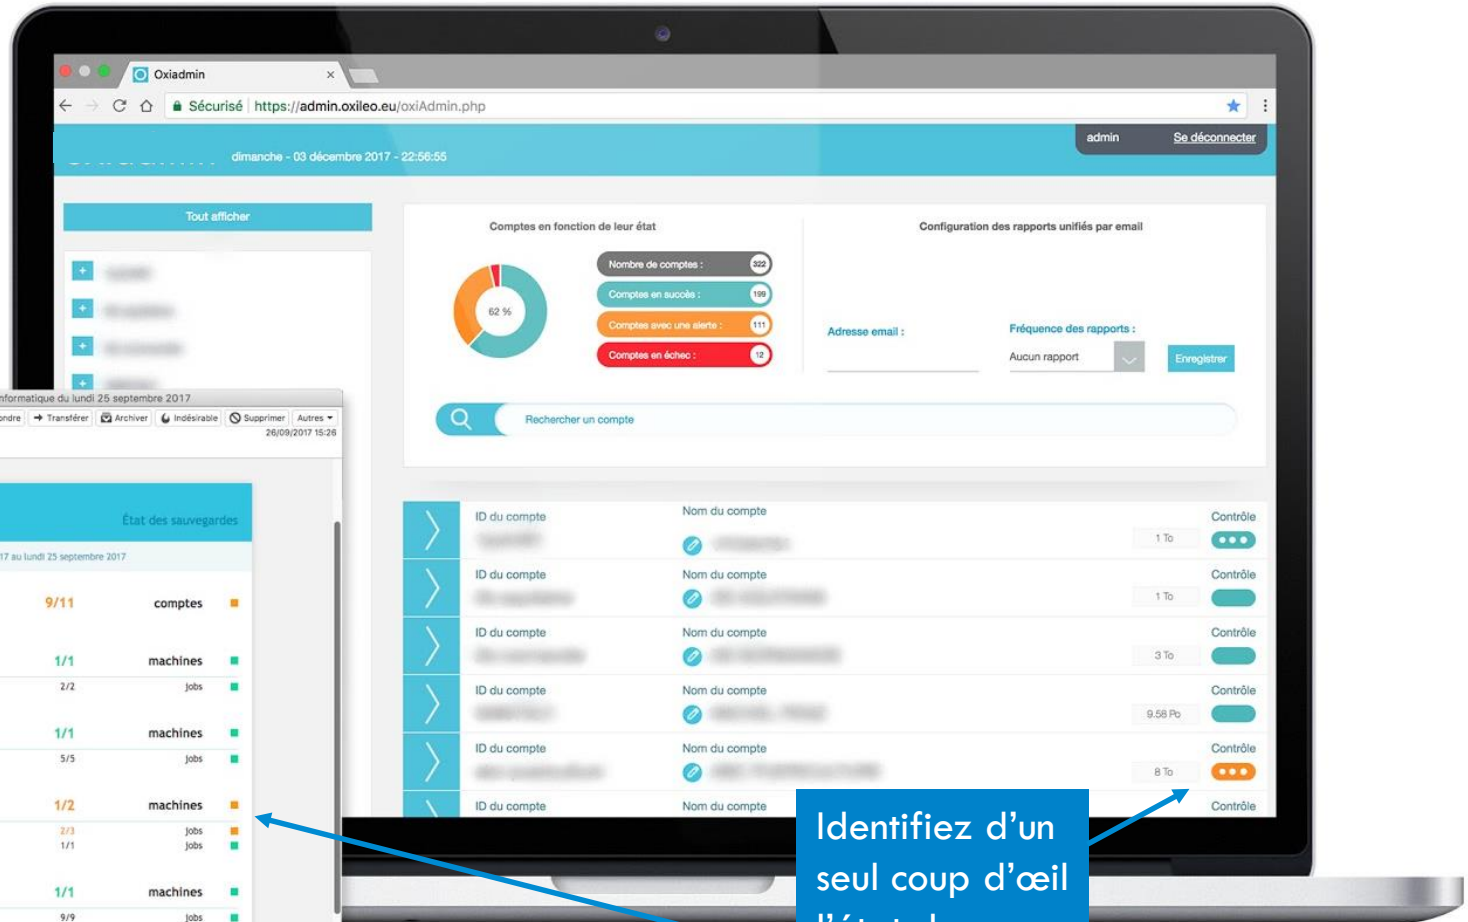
Oxiadmin

Sécurisé https://admin.oxileo.eu/oxiAdmin.php

admin Se déconnecter

dimanche - 03 décembre 2017 - 22:56:55

Tout afficher

Comptes en fonction de leur état

62 %

Nombre de comptes : 322

Comptes en succès : 199

Comptes avec une alerte : 111

Comptes en échec : 12

Configuration des rapports unifiés par email

Adresse email :

Fréquence des rapports :

Aucun rapport

Enregistrer

Rechercher un compte

| ID du compte | Nom du compte | | Contrôle |
|---|---|---|---|
| ID du compte | Nom du compte | 1 To | Contrôle |
| ID du compte | Nom du compte | 1 To | Contrôle |
| ID du compte | Nom du compte | 3 To | Contrôle |
| ID du compte | Nom du compte | 9.58 Po | Contrôle |
| ID du compte | Nom du compte | 8 To | Contrôle |
| ID du compte | Nom du compte | | Contrôle |

nformatique du lundi 25 septembre 2017

ondre Transférer Archiver Indésirable Supprimer Autres

26/09/2017 15:28

État des sauvegardes

17 au lundi 25 septembre 2017

9/11 comptes

1/1 machines

2/2 jobs

1/1 machines

5/5 jobs

1/2 machines

2/3 jobs

1/1 jobs

1/1 machines

9/9 jobs

Identifiez d'un seul coup d'œil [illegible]